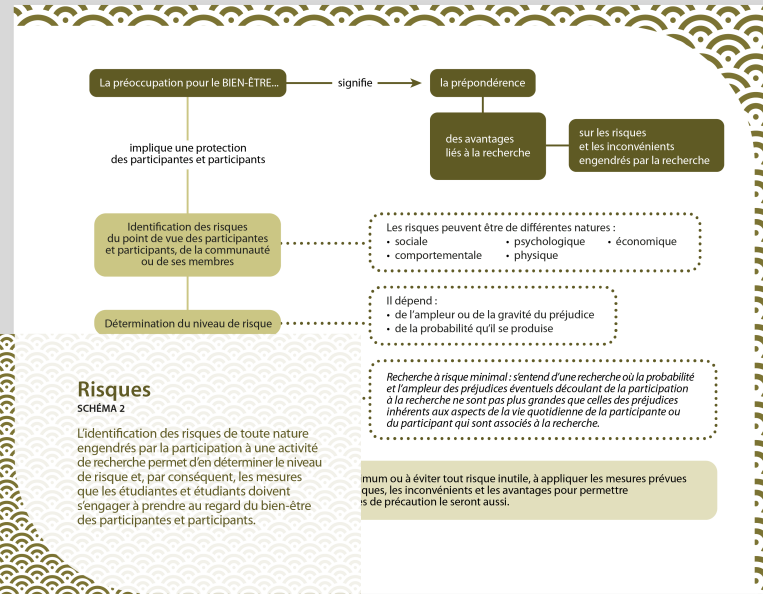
La préoccupation pour le BIEN-ÊTRE...

signifie

la prépondérance

des avantages liés à la recherche

sur les risques et les inconvénients engendrés par la recherche

implique une protection des participantes et participants

Identification des risques du point de vue des participantes et participants, de la communauté ou de ses membres

Les risques peuvent être de différentes natures :
• sociale
• comportementale
• psychologique
• physique
• économique

Détermination du niveau de risque

Il dépend :
• de l'ampleur ou de la gravité du préjudice
• de la probabilité qu'il se produise

Recherche à risque minimal : s'entend d'une recherche où la probabilité et l'ampleur des préjudices éventuels découlant de la participation à la recherche ne sont pas plus grandes que celles des préjudices inhérents aux aspects de la vie quotidienne de la participante ou du participant qui sont associés à la recherche.

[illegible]mum ou à éviter tout risque inutile, à appliquer les mesures prévues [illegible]ques, les inconvénients et les avantages pour permettre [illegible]s de précaution le seront aussi.

Risques
SCHÉMA 2

L'identification des risques de toute nature engendrés par la participation à une activité de recherche permet d'en déterminer le niveau de risque et, par conséquent, les mesures que les étudiantes et étudiants doivent s'engager à prendre au regard du bien-être des participantes et participants.